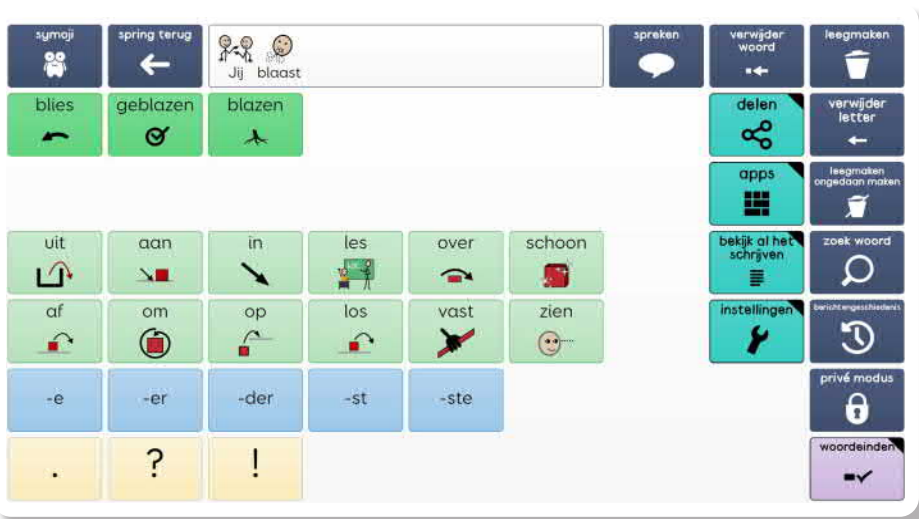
symoji

spring terug

Jij blaast

spreken

verwijder woord

leegmaken

blies

geblazen

blazen

delen

verwijder letter

apps

leegmaken ongedaan maken

uit

aan

in

les

over

schoon

bekijk al het schrijven

zoek woord

af

om

op

los

vast

zien

instellingen

berichtengeschiedenis

-e

-er

-der

-st

-ste

privé modus

.

?

!

woordeinden